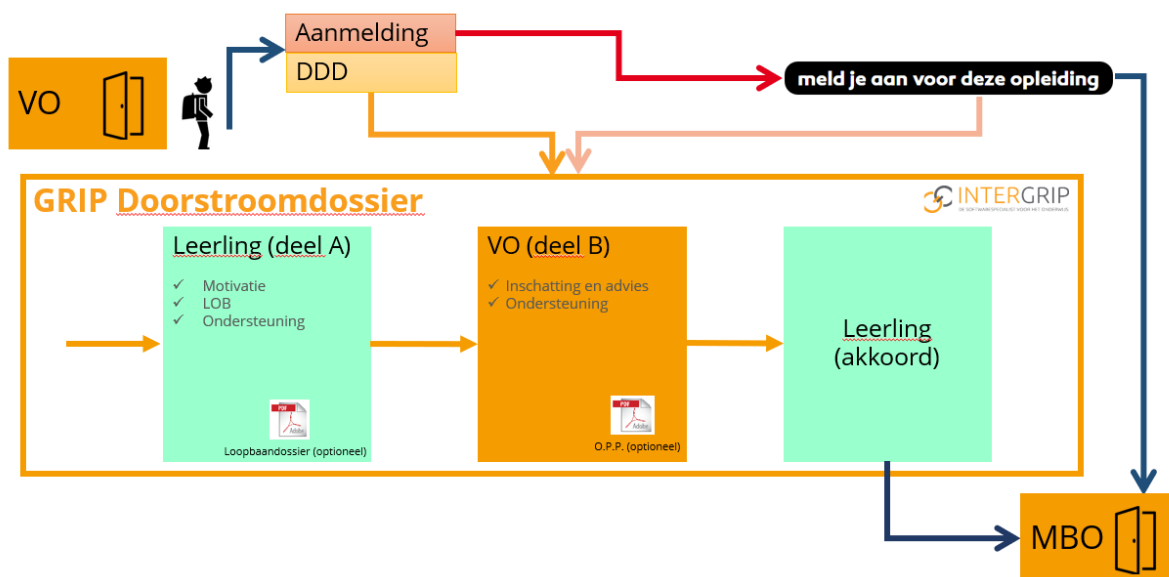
VO

Aanmelding

DDD

meld je aan voor deze opleiding

GRIP Doorstroomdossier

INTERGRIP
DE SOFTWARESPECIALIST VOOR HET ONDERWIJS

Leerling (deel A)

✓ Motivatie
✓ LOB
✓ Ondersteuning

PDF
Adobe

Loopbaandossier (optioneel)

VO (deel B)

✓ Inschatting en advies
✓ Ondersteuning

PDF
Adobe

O.P.P. (optioneel)

Leerling
(akkoord)

MBO